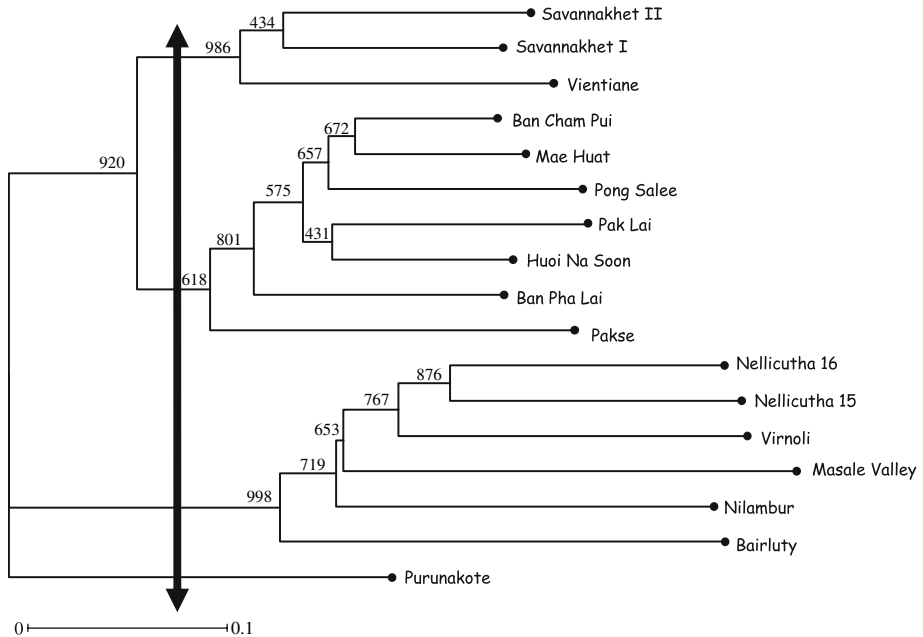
434
Savannakhet II
986
Savannakhet I
Vientiane
672
Ban Cham Pui
920
657
Mae Huat
575
Pong Salee
801
431
Pak Lai
Huoi Na Soon
618
Ban Pha Lai
Pakse
876
Nellicutha 16
767
Nellicutha 15
653
Virnoli
719
Masale Valley
998
Nilambur
Bairluty
Purunakote
0
0.1